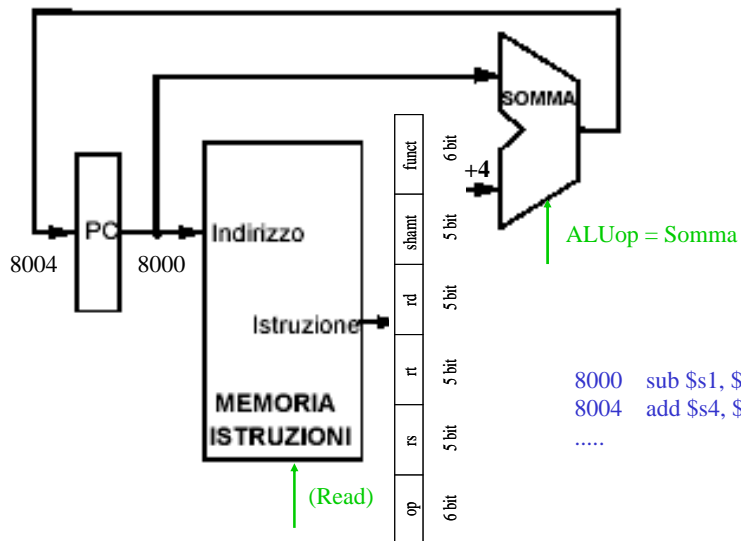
SOMMA
+4
ALUop = Somma
PC
8004
8000
Indirizzo
Istruzione
MEMORIA
ISTRUZIONI
(Read)

| funct | 6 bit |
|---|---|
| shamt | 5 bit |
| rd | 5 bit |
| rt | 5 bit |
| rs | 5 bit |
| op | 6 bit |

8000 sub $s1, $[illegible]
8004 add $s4, $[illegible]
.....